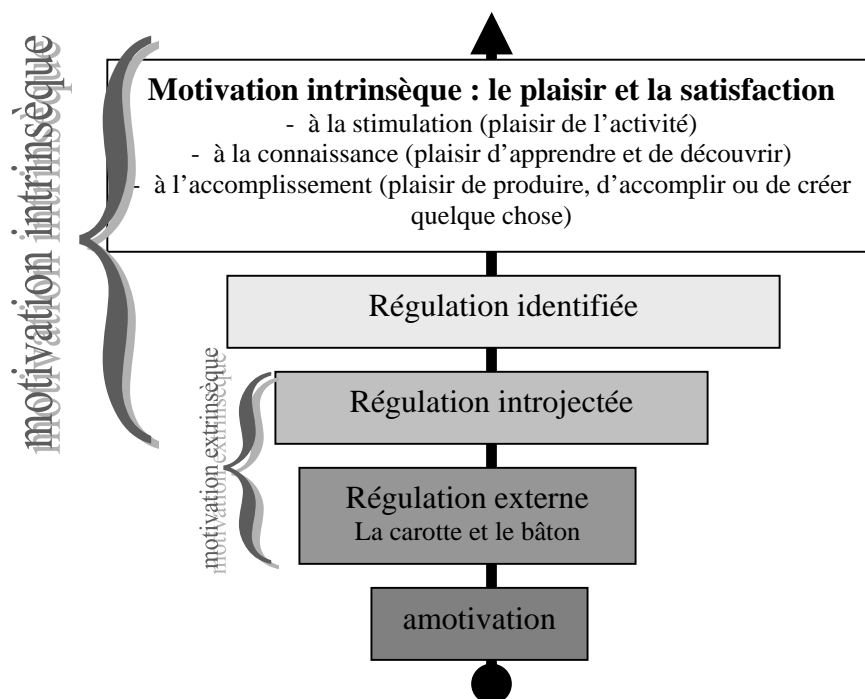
motivation intrinsèque

Motivation intrinsèque : le plaisir et la satisfaction
- à la stimulation (plaisir de l'activité)
- à la connaissance (plaisir d'apprendre et de découvrir)
- à l'accomplissement (plaisir de produire, d'accomplir ou de créer quelque chose)

Régulation identifiée

motivation extrinsèque

Régulation introjectée

Régulation externe
La carotte et le bâton

amotivation